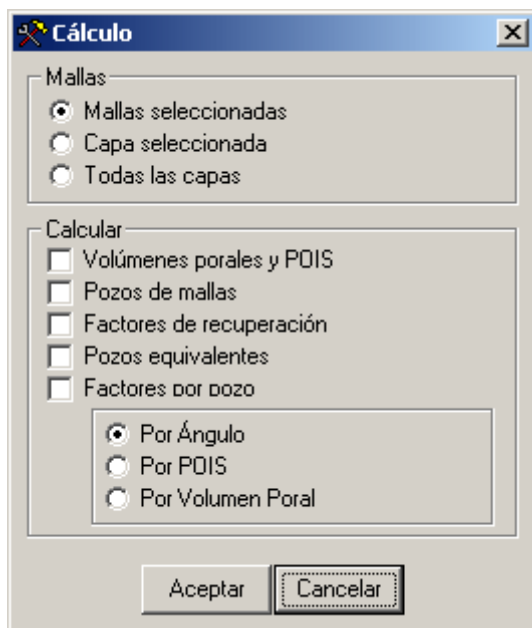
Cálculo

Mallas
Mallas seleccionadas
Capa seleccionada
Todas las capas

Calcular
Volúmenes porales y POIS
Pozos de mallas
Factores de recuperación
Pozos equivalentes
Factores por pozo

Por Ángulo
Por POIS
Por Volumen Poral

Aceptar
Cancelar